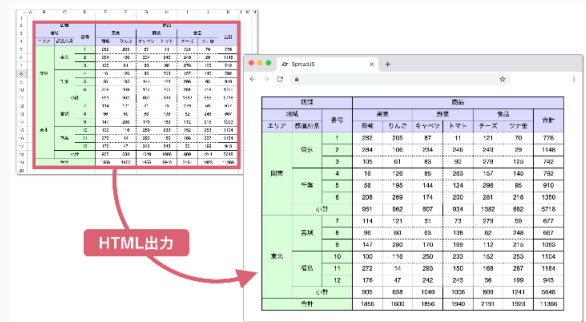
HTML出力

SpreadJS

| 地域 | | 番号 | 商品 | | | | | | 合計 |
|---|---|---|---|---|---|---|---|---|---|
| | | | 果実 | | 野菜 | | 食品 | | |
| エリア | 都道府県 | | 葡萄 | りんご | キャベツ | トマト | チーズ | ツナ缶 | |
| 関東 | 栃木 | 1 | 282 | 205 | 87 | 11 | 121 | 70 | 776 |
| | | 2 | 284 | 106 | 234 | 246 | 249 | 29 | 1148 |
| | | 3 | 105 | 61 | 85 | 90 | 278 | 123 | 742 |
| | 千葉 | 4 | 18 | 126 | 85 | 263 | 157 | 146 | 792 |
| | | 5 | 58 | 185 | 144 | 124 | 296 | 85 | 910 |
| | | 6 | 208 | 269 | 174 | 200 | 281 | 218 | 1350 |
| | 小計 | | 951 | 952 | 807 | 934 | 1382 | 682 | 5718 |
| 東北 | 青森 | 7 | 114 | 121 | 31 | 73 | 271 | 59 | 677 |
| | | 8 | 98 | 60 | 65 | 136 | 62 | 248 | 667 |
| | | 9 | 147 | 280 | 170 | 168 | 112 | 216 | 1093 |
| | 福島 | 10 | 100 | 116 | 250 | 229 | 252 | 207 | 1154 |
| | | 11 | 272 | 14 | 283 | 130 | 168 | 267 | 1164 |
| | | 12 | 176 | 47 | 242 | 243 | 36 | 99 | 843 |
| | 小計 | | 905 | 638 | 1049 | 1006 | 609 | 1241 | 5648 |
| 合計 | | | 1856 | 1600 | 1856 | 1940 | 2191 | 1923 | 11366 |